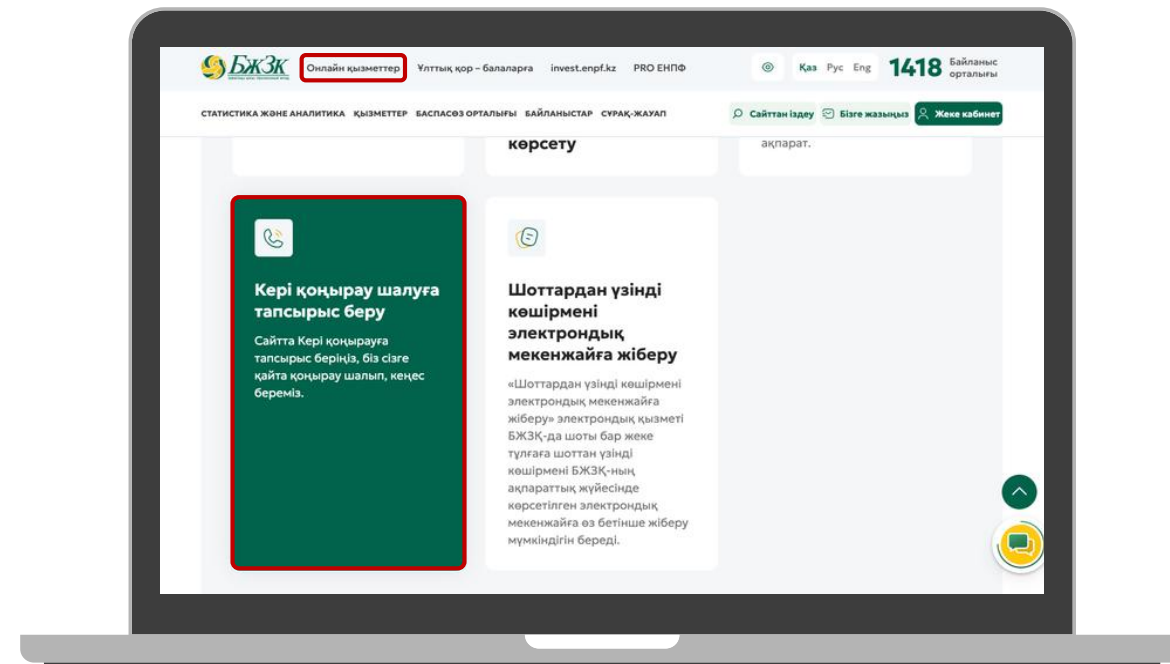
БЖЗК

Онлайн қызметтер Ұлттық қор – балаларға invest.enpf.kz PRO ЕНПФ

Қаз Рус Eng 1418 Байланыс орталығы

СТАТИСТИКА ЖӘНЕ АНАЛИТИКА ҚЫЗМЕТТЕР БАСПАСӨЗ ОРТАЛЫҒЫ БАЙЛАНЫСТАР СҰРАҚ-ЖАУАП

Сайттан іздеу Бізге жазыңыз Жеке кабинет

көрсету

ақпарат.

Кері қоңырау шалуға тапсырыс беру

Сайтта Кері қоңырауға тапсырыс беріңіз, біз сізге қайта қоңырау шалып, кеңес береміз.

Шоттардан үзінді көшірмені электрондық мекенжайға жіберу

«Шоттардан үзінді көшірмені электрондық мекенжайға жіберу» электрондық қызметі БЖЗҚ-да шоты бар жеке тұлғаға шоттан үзінді көшірмені БЖЗҚ-ның ақпараттық жүйесінде көрсетілген электрондық мекенжайға өз бетінше жіберу мүмкіндігін береді.